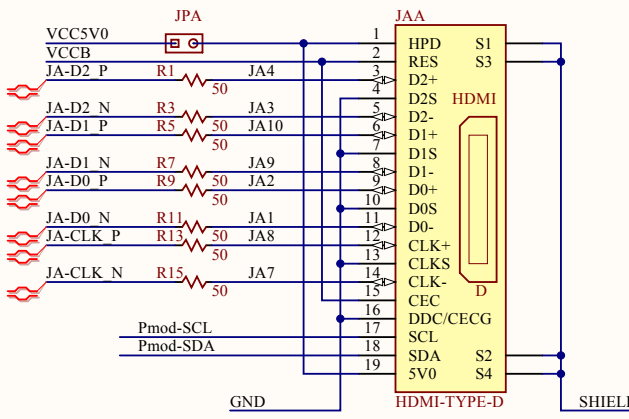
JPA

JAA

VCC5V0

VCCB

JA-D2_P

R1

JA4

50

JA-D2_N

R3

JA3

JA-D1_P

R5

50

JA10

JA-D1_N

R7

JA9

JA-D0_P

R9

50

JA2

JA-D0_N

R11

JA1

JA-CLK_P

R13

50

JA8

JA-CLK_N

R15

JA7

50

Pmod-SCL

Pmod-SDA

GND

1
2
3
4
5
6
7
8
9
10
11
12
13
14
15
16
17
18
19

HPD
RES
D2+
D2S
D2-
D1+
D1S
D1-
D0+
D0S
D0-
CLK+
CLKS
CLK-
CEC
DDC/CECG
SCL
SDA
5V0

S1
S3

HDMI

D

S2
S4

HDMI-TYPE-D

SHIEL